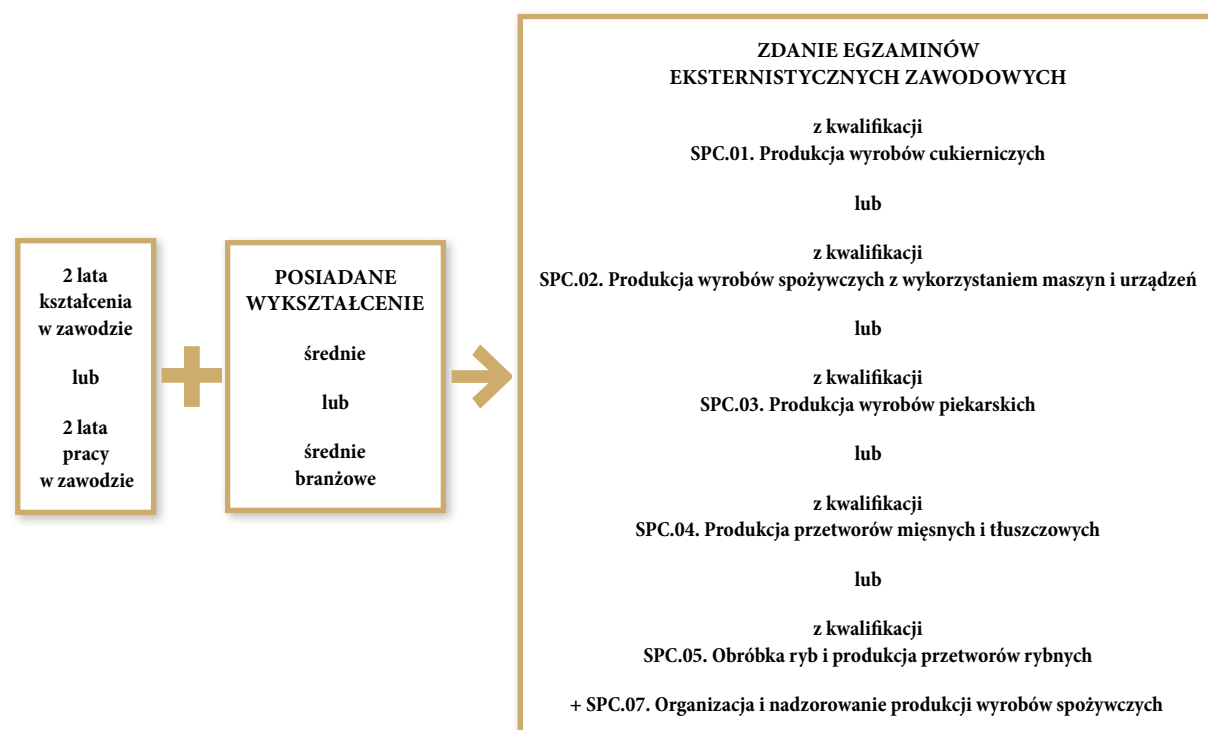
2 lata kształcenia w zawodzie

lub

2 lata pracy w zawodzie

POSIADANE WYKSZTAŁCENIE

średnie

lub

średnie branżowe

ZDANIE EGZAMINÓW EKSTERNISTYCZNYCH ZAWODOWYCH

z kwalifikacji
SPC.01. Produkcja wyrobów cukierniczych

lub

z kwalifikacji
SPC.02. Produkcja wyrobów spożywczych z wykorzystaniem maszyn i urządzeń

lub

z kwalifikacji
SPC.03. Produkcja wyrobów piekarskich

lub

z kwalifikacji
SPC.04. Produkcja przetworów mięsnych i tłuszczowych

lub

z kwalifikacji
SPC.05. Obróbka ryb i produkcja przetworów rybnych

+ SPC.07. Organizacja i nadzorowanie produkcji wyrobów spożywczych